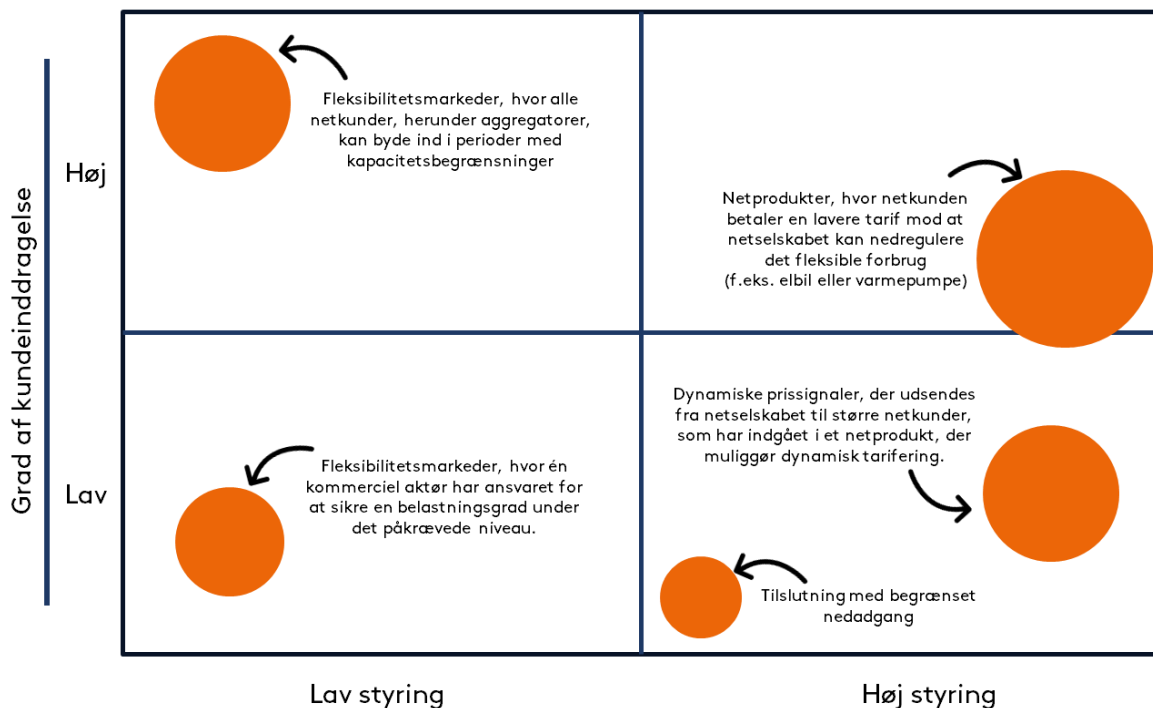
Grad af kundeinddragelse

Høj

Lav

Fleksibilitetsmarkeder, hvor alle netkunder, herunder aggregatorer, kan byde ind i perioder med kapacitetsbegrænsninger

Netprodukter, hvor netkunden betaler en lavere tarif mod at netselskabet kan nedregulere det fleksible forbrug (f.eks. elbil eller varmepumpe)

Fleksibilitetsmarkeder, hvor én kommerciel aktør har ansvaret for at sikre en belastningsgrad under det påkrævede niveau.

Dynamiske prissignaler, der udsendes fra netselskabet til større netkunder, som har indgået i et netprodukt, der muliggør dynamisk tarifering.

Tilslutning med begrænset nedadgang

Lav styring

Høj styring